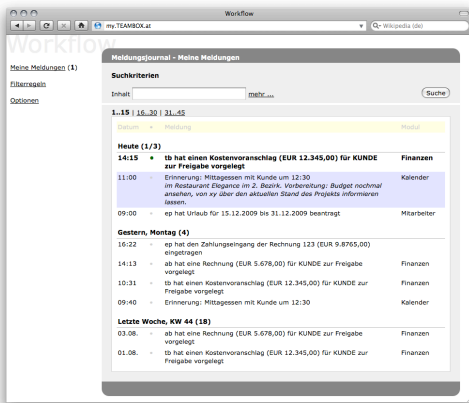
Workflow

my.TEAMBOX.at

Wikipedia (de)

Workflow

Meine Meldungen (1)

Filterregeln

Optionen

Meldungsjournal - Meine Meldungen

Suchkriterien

Inhalt mehr ...

Suche

1..15 | 16..30 | 31..45

| Datum | | Meldung | Modul |
|---|---|---|---|
| **Heute (1/3)** | | | |
| **14:15** | • | **tb hat einen Kostenvoranschlag (EUR 12.345,00) für KUNDE zur Freigabe vorgelegt** | **Finanzen** |
| 11:00 | • | Erinnerung: Mittagessen mit Kunde um 12:30 *im Restaurant Elegance im 2. Bezirk. Vorbereitung: Budget nochmal ansehen, von xy über den aktuellen Stand des Projekts informieren lassen.* | Kalender |
| 09:00 | • | ep hat Urlaub für 15.12.2009 bis 31.12.2009 beantragt | Mitarbeiter |
| **Gestern, Montag (4)** | | | |
| 16:22 | • | ep hat den Zahlungseingang der Rechnung 123 (EUR 9.8765,00) eingetragen | |
| 14:13 | • | ab hat eine Rechnung (EUR 5.678,00) für KUNDE zur Freigabe vorgelegt | Finanzen |
| 10:31 | • | tb hat einen Kostenvoranschlag (EUR 12.345,00) für KUNDE zur Freigabe vorgelegt | Finanzen |
| 09:40 | • | Erinnerung: Mittagessen mit Kunde um 12:30 | Kalender |
| **Letzte Woche, KW 44 (18)** | | | |
| 03.08. | • | ab hat eine Rechnung (EUR 5.678,00) für KUNDE zur Freigabe vorgelegt | Finanzen |
| 01.08. | • | tb hat einen Kostenvoranschlag (EUR 12.345,00) für KUNDE zur Freigabe vorgelegt | Finanzen |